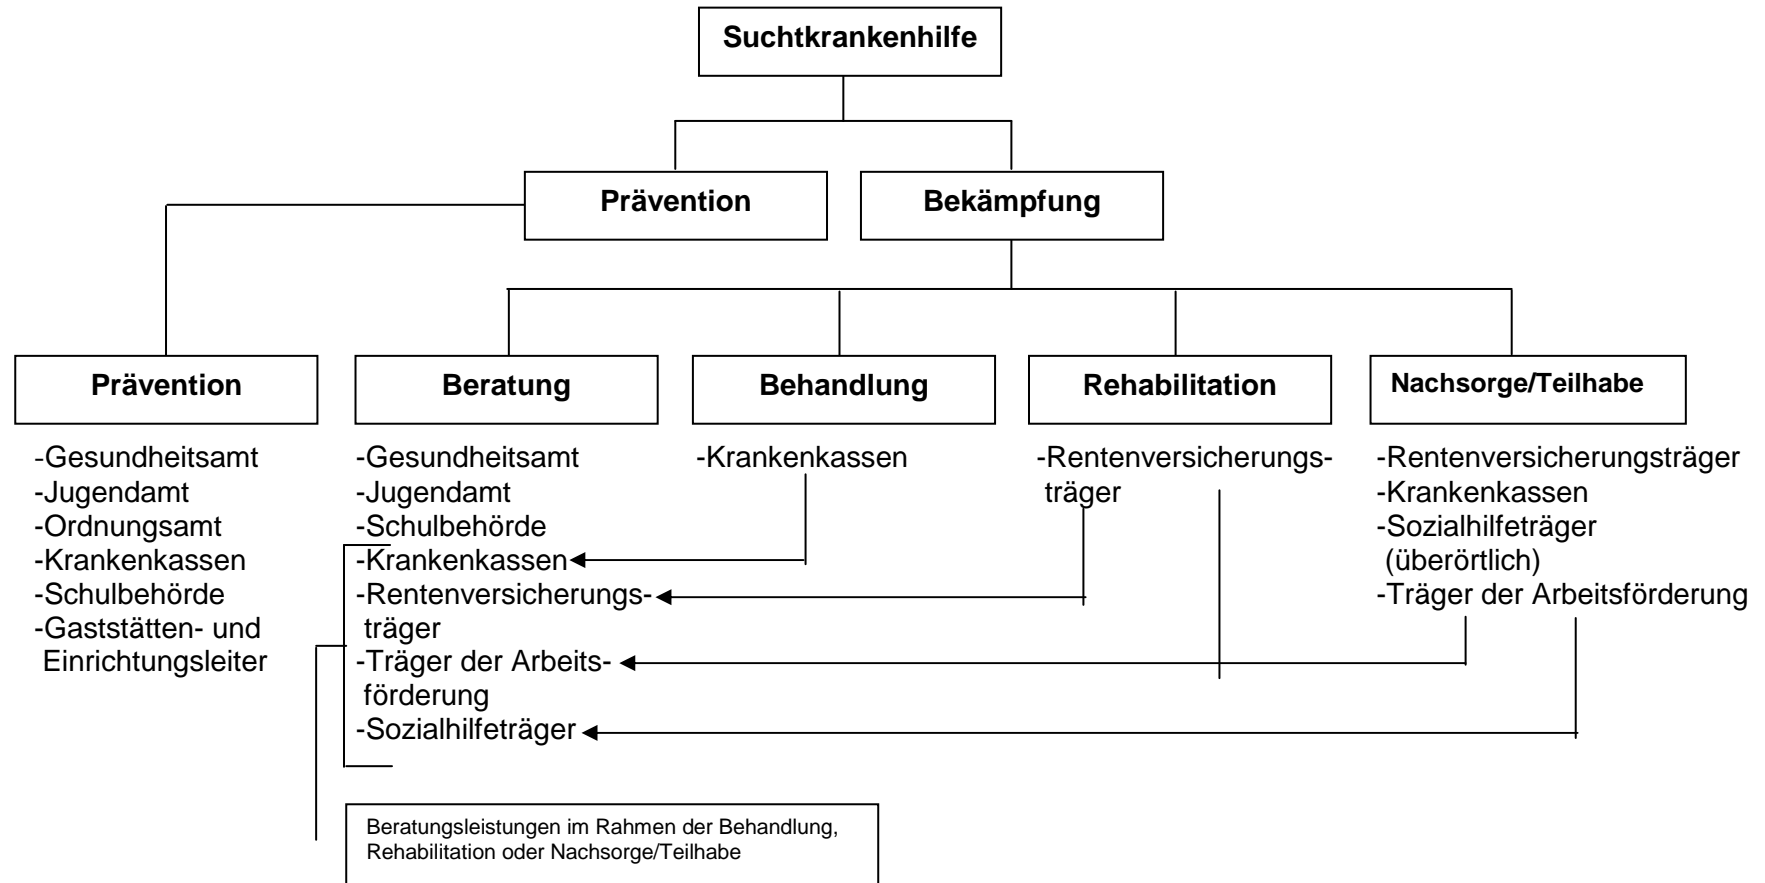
Suchtkrankenhilfe

Prävention

Bekämpfung

Prävention

-Gesundheitsamt
-Jugendamt
-Ordnungsamt
-Krankenkassen
-Schulbehörde
-Gaststätten- und Einrichtungsleiter

Beratung

-Gesundheitsamt
-Jugendamt
-Schulbehörde
-Krankenkassen
-Rentenversicherungsträger
-Träger der Arbeitsförderung
-Sozialhilfeträger

Behandlung

-Krankenkassen

Rehabilitation

-Rentenversicherungsträger

Nachsorge/Teilhabe

-Rentenversicherungsträger
-Krankenkassen
-Sozialhilfeträger (überörtlich)
-Träger der Arbeitsförderung

Beratungsleistungen im Rahmen der Behandlung, Rehabilitation oder Nachsorge/Teilhabe